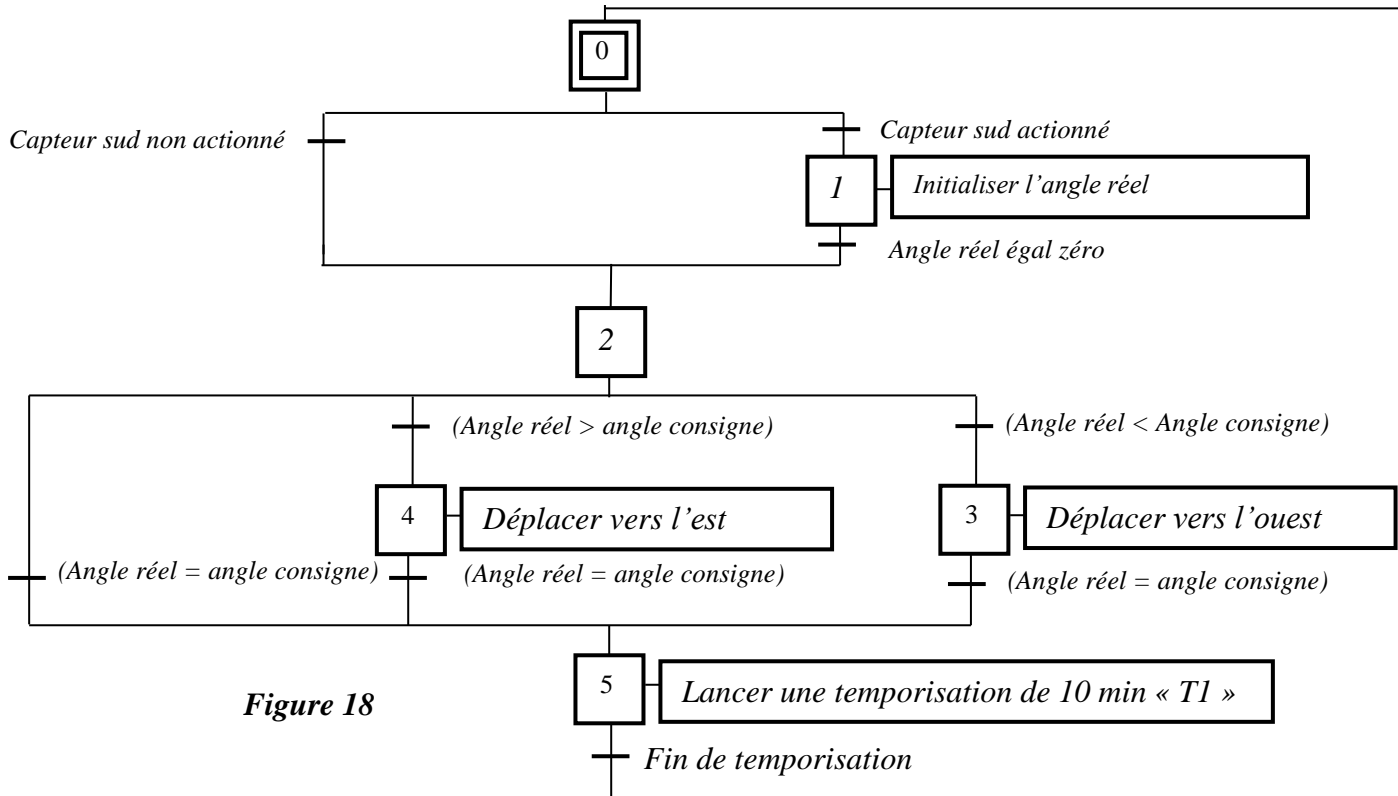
0

Capteur sud non actionné

Capteur sud actionné

1

Initialiser l'angle réel

Angle réel égal zéro

2

(Angle réel > angle consigne)

(Angle réel < Angle consigne)

4

Déplacer vers l'est

3

Déplacer vers l'ouest

(Angle réel = angle consigne)

(Angle réel = angle consigne)

(Angle réel = angle consigne)

5

Lancer une temporisation de 10 min « T1 »

Figure 18

Fin de temporisation